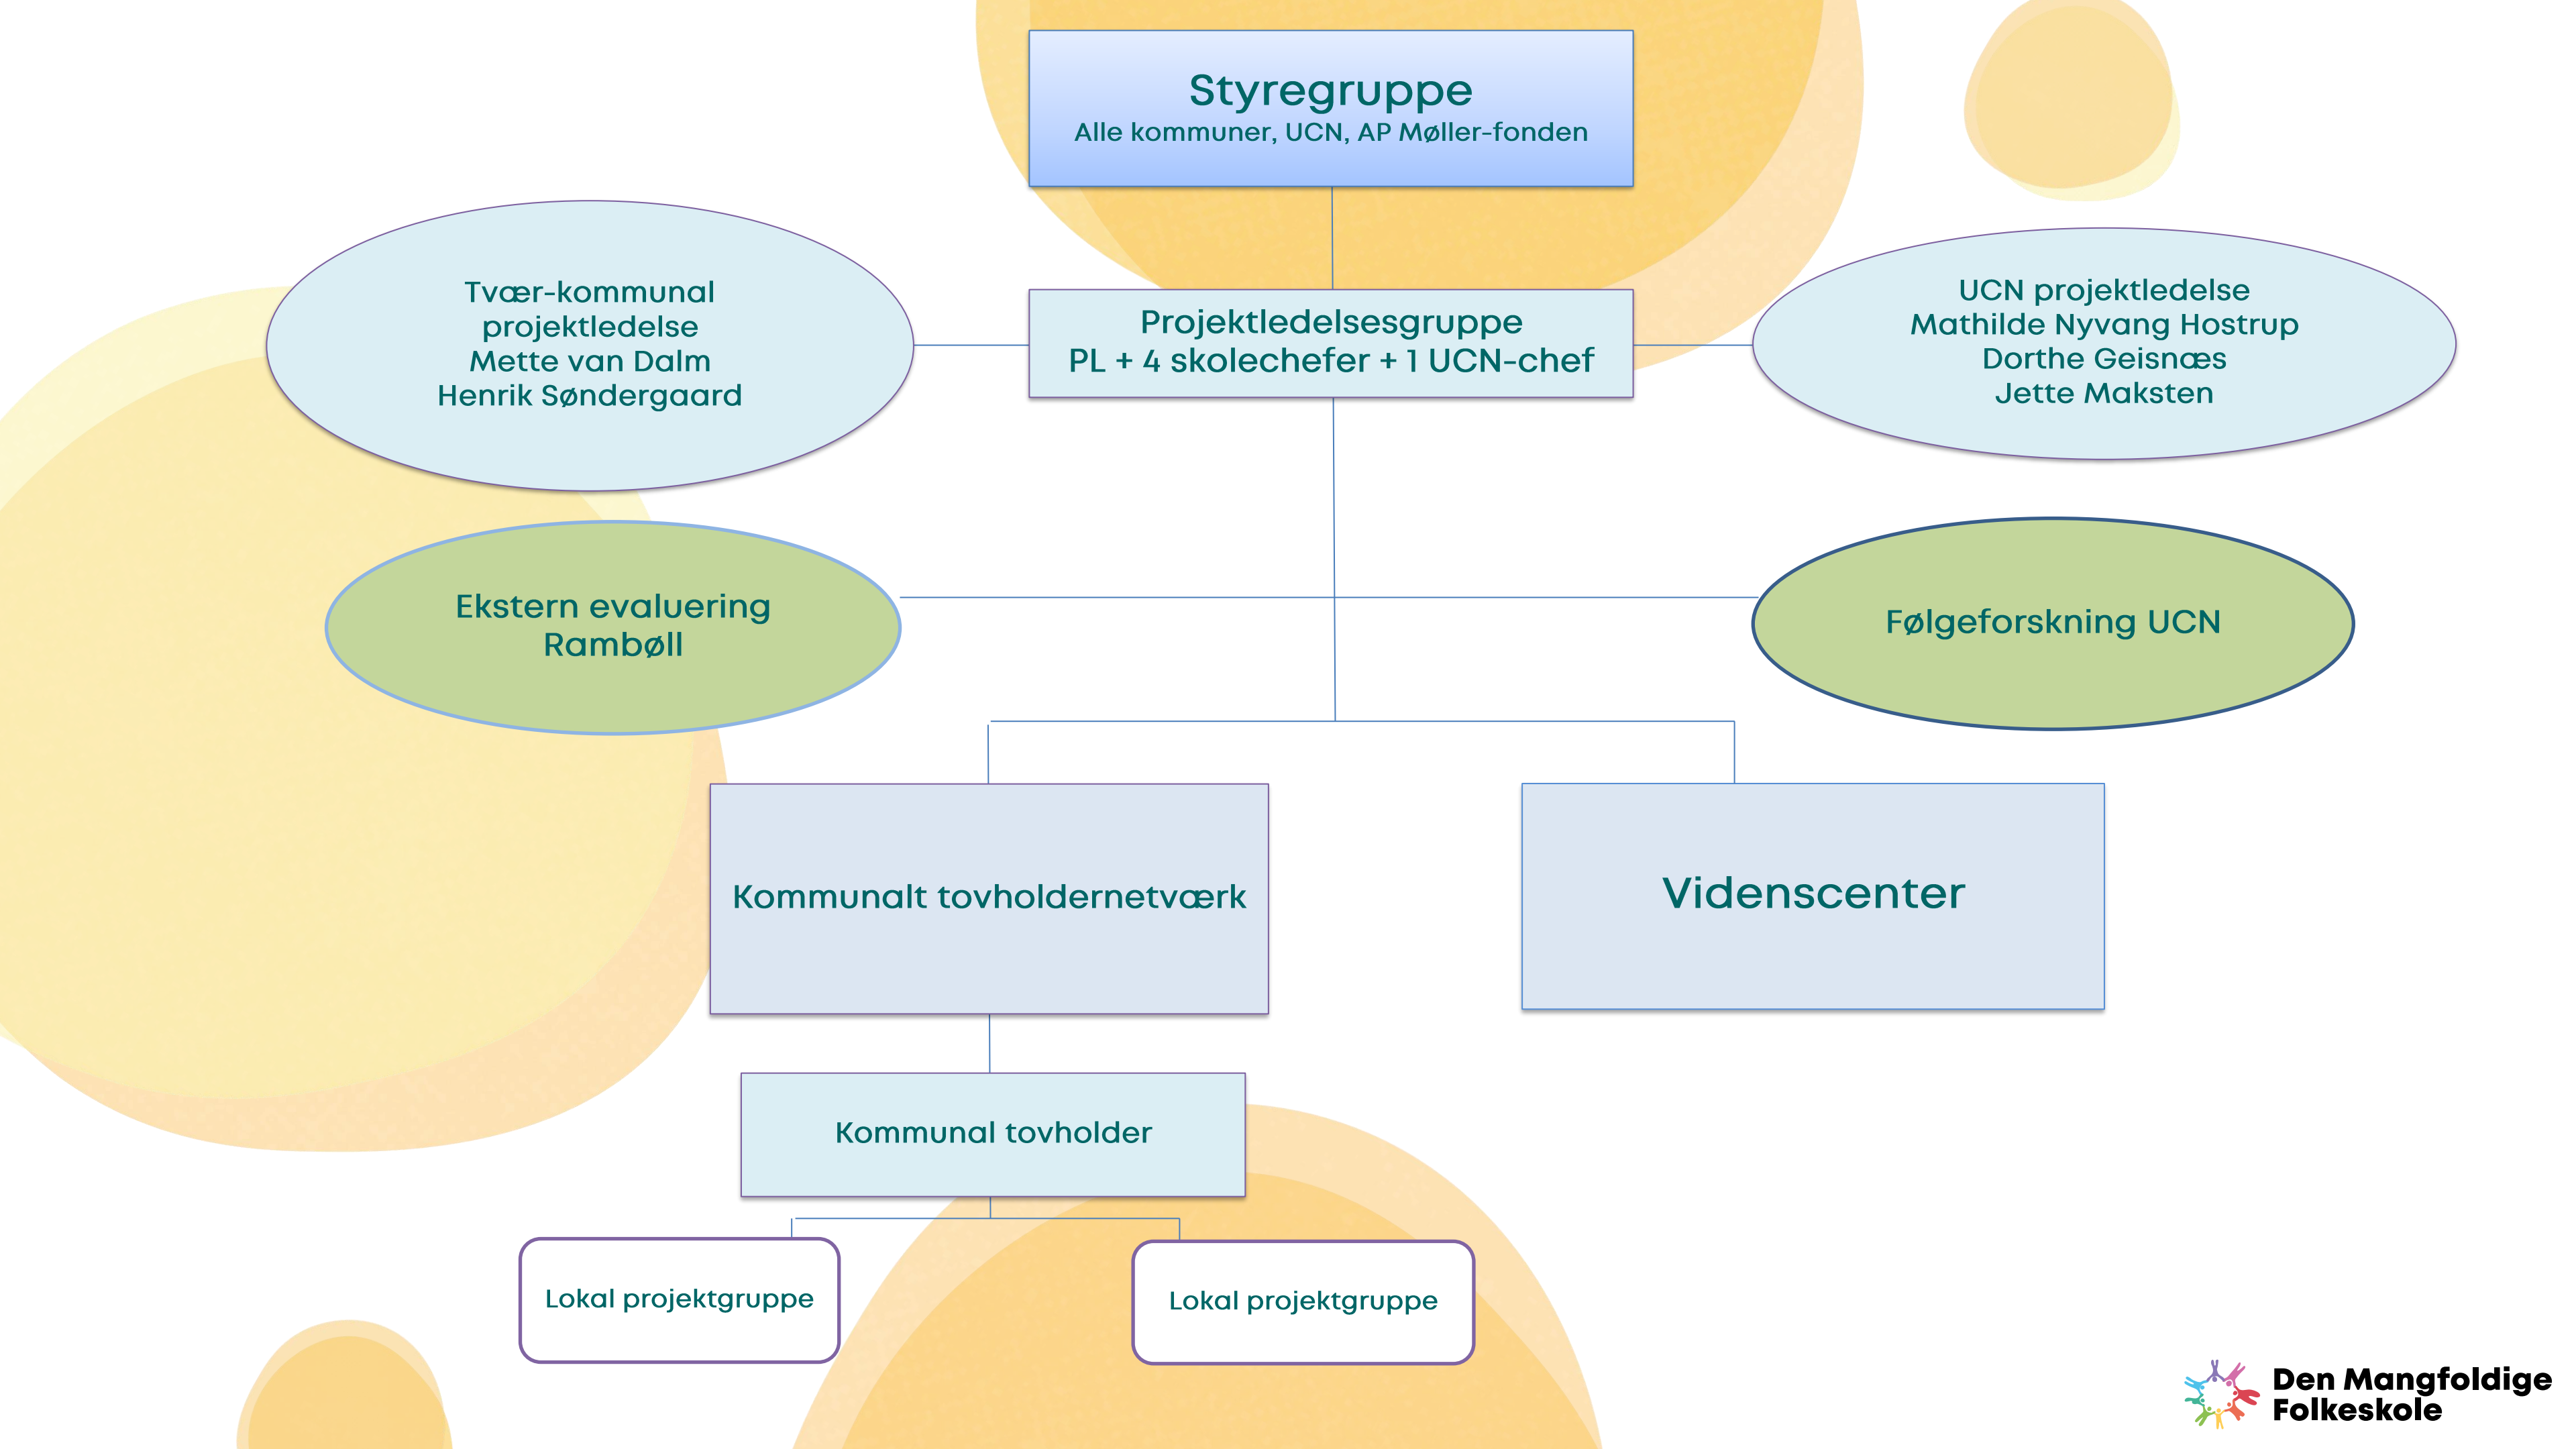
Styregruppe
Alle kommuner, UCN, AP Møller-fonden

Tvær-kommunal projektledelse
Mette van Dalm
Henrik Søndergaard

Projektledelsesgruppe
PL + 4 skolechefer + 1 UCN-chef

UCN projektledelse
Mathilde Nyvang Hostrup
Dorthe Geisnæs
Jette Maksten

Ekstern evaluering
Rambøll

Følgeforskning UCN

Kommunalt tovholdernetværk

Videnscenter

Kommunal tovholder

Lokal projektgruppe

Lokal projektgruppe

Den Mangfoldige Folkeskole